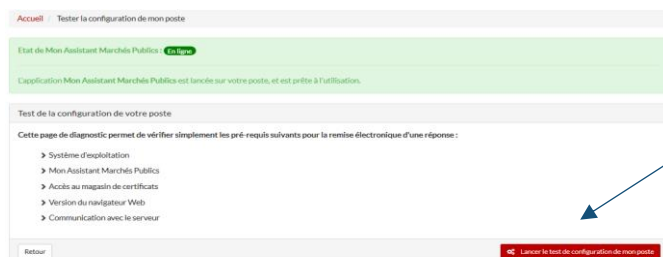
Accueil / Tester la configuration de mon poste

Etat de Mon Assistant Marchés Publics : En ligne

L'application Mon Assistant Marchés Publics est lancée sur votre poste, et est prête à l'utilisation.

Test de la configuration de votre poste

Cette page de diagnostic permet de vérifier simplement les pré-requis suivants pour la remise électronique d'une réponse :

> Système d'exploitation
> Mon Assistant Marchés Publics
> Accès au magasin de certificats
> Version du navigateur Web
> Communication avec le serveur

Retour

Lancer le test de configuration de mon poste